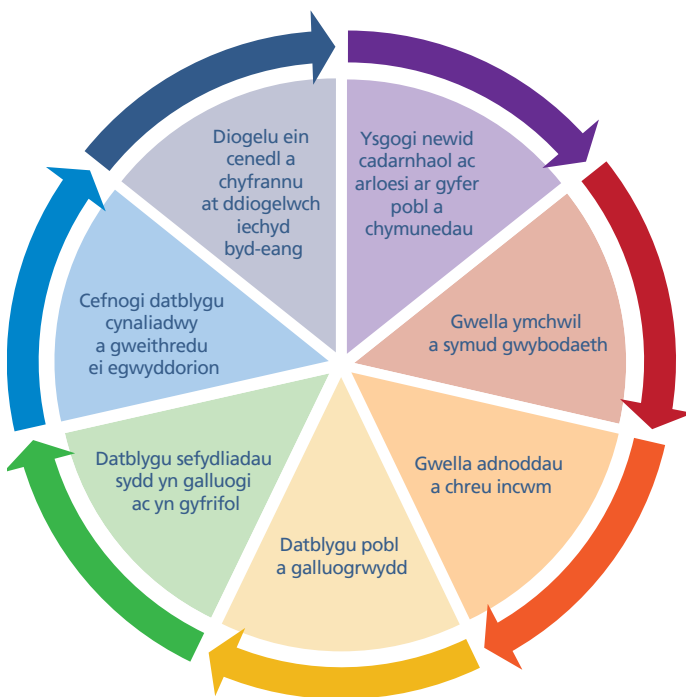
Ysgogi newid cadarnhaol ac arloesi ar gyfer pobl a chymunedau

Gwella ymchwil a symud gwybodaeth

Gwella adnoddau a chreu incwm

Datblygu pobl a galluogrwydd

Datblygu sefydliadau sydd yn galluogi ac yn gyfrifol

Cefnogi datblygu cynaliadwy a gweithredu ei egwyddorion

Diogelu ein cenedl a chyfrannu at ddiogelwch iechyd byd-eang